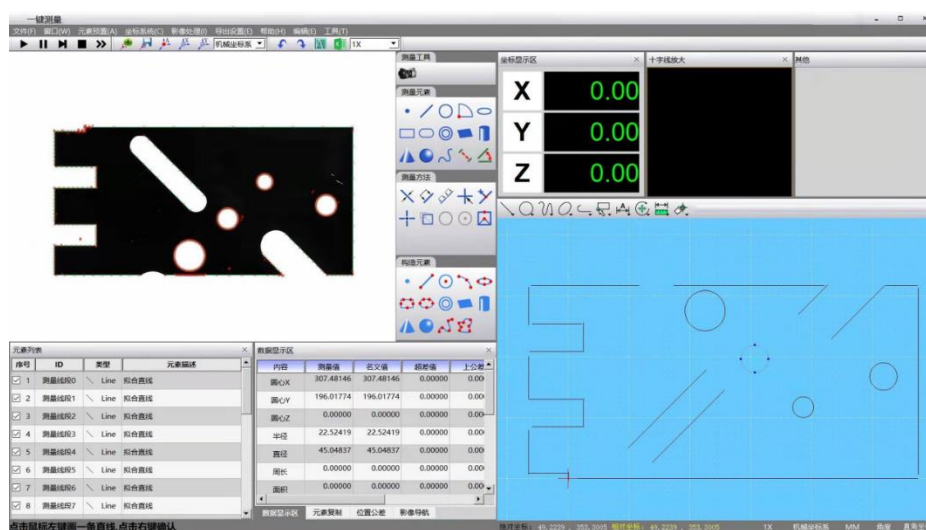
一键测量

文件(F) 窗口(W) 元素预置(A) 坐标系统(C) 影像处理(I) 导出设置(E) 帮助(H) 编辑(E) 工具(T)

机械坐标系 1X

测量工具

测量元素

测量方法

构造元素

坐标显示区

X 0.00

Y 0.00

Z 0.00

十字线放大

其他

元素列表

| 序号 | ID | 类型 | 元素描述 |
|---|---|---|---|
| 1 | 测量线段0 | Line | 拟合直线 |
| 2 | 测量线段1 | Line | 拟合直线 |
| 3 | 测量线段2 | Line | 拟合直线 |
| 4 | 测量线段3 | Line | 拟合直线 |
| 5 | 测量线段4 | Line | 拟合直线 |
| 6 | 测量线段5 | Line | 拟合直线 |
| 7 | 测量线段6 | Line | 拟合直线 |
| 8 | 测量线段7 | Line | 拟合直线 |

数据显示区

| 内容 | 测量值 | 名义值 | 超差值 | 上公差 |
|---|---|---|---|---|
| 圆心X | 307.48146 | 307.48146 | 0.00000 | 0.00 |
| 圆心Y | 196.01774 | 196.01774 | 0.00000 | 0.00 |
| 圆心Z | 0.00000 | 0.00000 | 0.00000 | 0.00 |
| 半径 | 22.52419 | 22.52419 | 0.00000 | 0.00 |
| 直径 | 45.04837 | 45.04837 | 0.00000 | 0.00 |
| 周长 | 0.00000 | 0.00000 | 0.00000 | 0.00 |
| 面积 | 0.00000 | 0.00000 | 0.00000 | 0.00 |

数据显示区 元素复制 位置公差 影像导航

点击鼠标左键画一条直线,点击右键确认

1X 机械坐标系 MM 角度